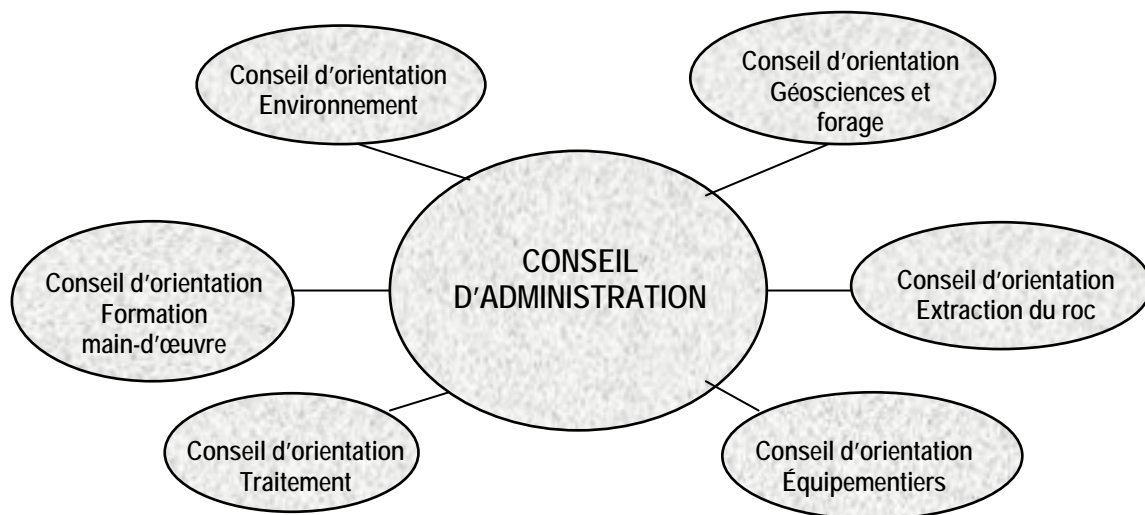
Conseil d'orientation Environnement

Conseil d'orientation Géosciences et forage

CONSEIL D'ADMINISTRATION

Conseil d'orientation Formation main-d'œuvre

Conseil d'orientation Extraction du roc

Conseil d'orientation Traitement

Conseil d'orientation Équipementiers